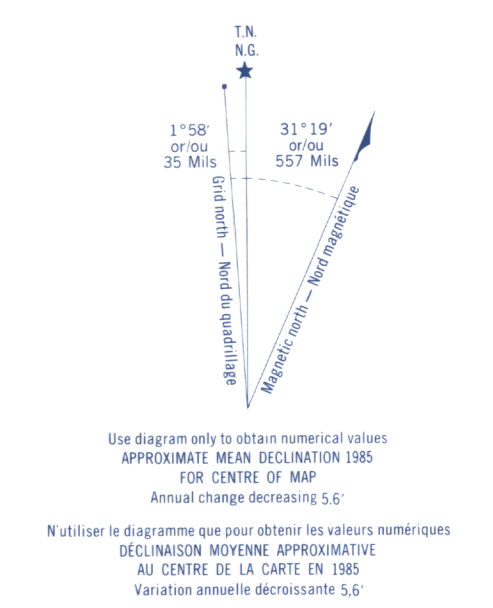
T.N.
N.G.

1°58′
or/ou
35 Mils

31°19′
or/ou
557 Mils

Grid north — Nord du quadrillage

Magnetic north — Nord magnétique

Use diagram only to obtain numerical values
APPROXIMATE MEAN DECLINATION 1985
FOR CENTRE OF MAP
Annual change decreasing 5.6′

N'utiliser le diagramme que pour obtenir les valeurs numériques
DÉCLINAISON MOYENNE APPROXIMATIVE
AU CENTRE DE LA CARTE EN 1985
Variation annuelle décroissante 5,6′